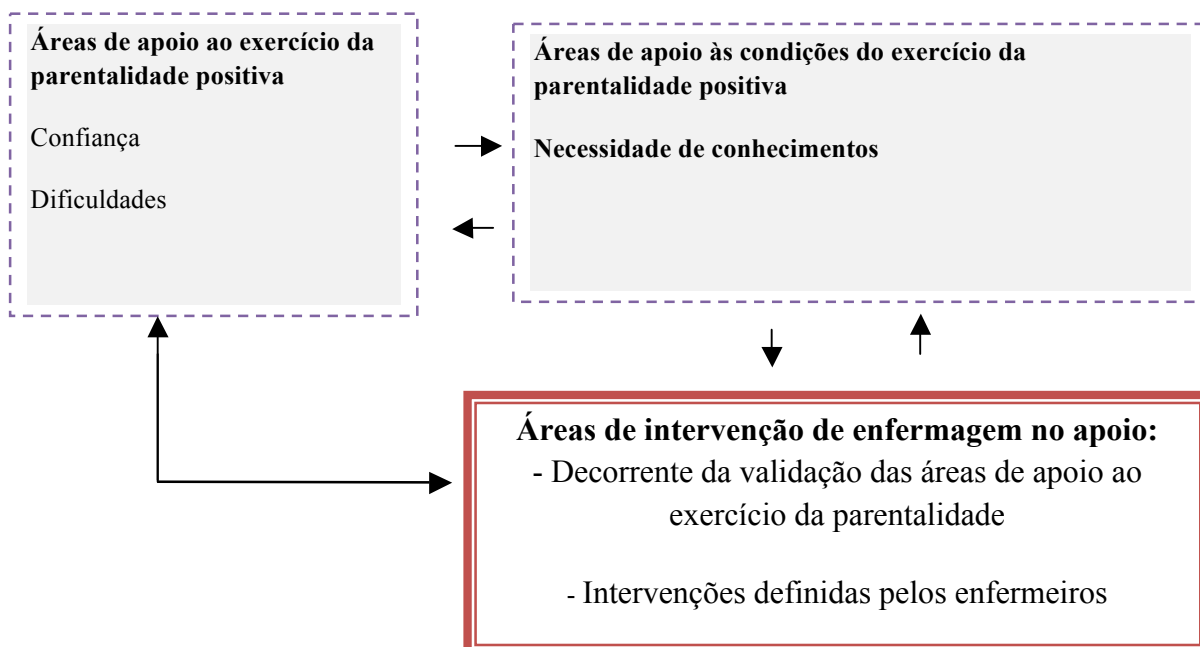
**Áreas de apoio ao exercício da parentalidade positiva**

Confiança

Dificuldades

**Áreas de apoio às condições do exercício da parentalidade positiva**

**Necessidade de conhecimentos**

**Áreas de intervenção de enfermagem no apoio:**

- Decorrente da validação das áreas de apoio ao exercício da parentalidade

- Intervenções definidas pelos enfermeiros